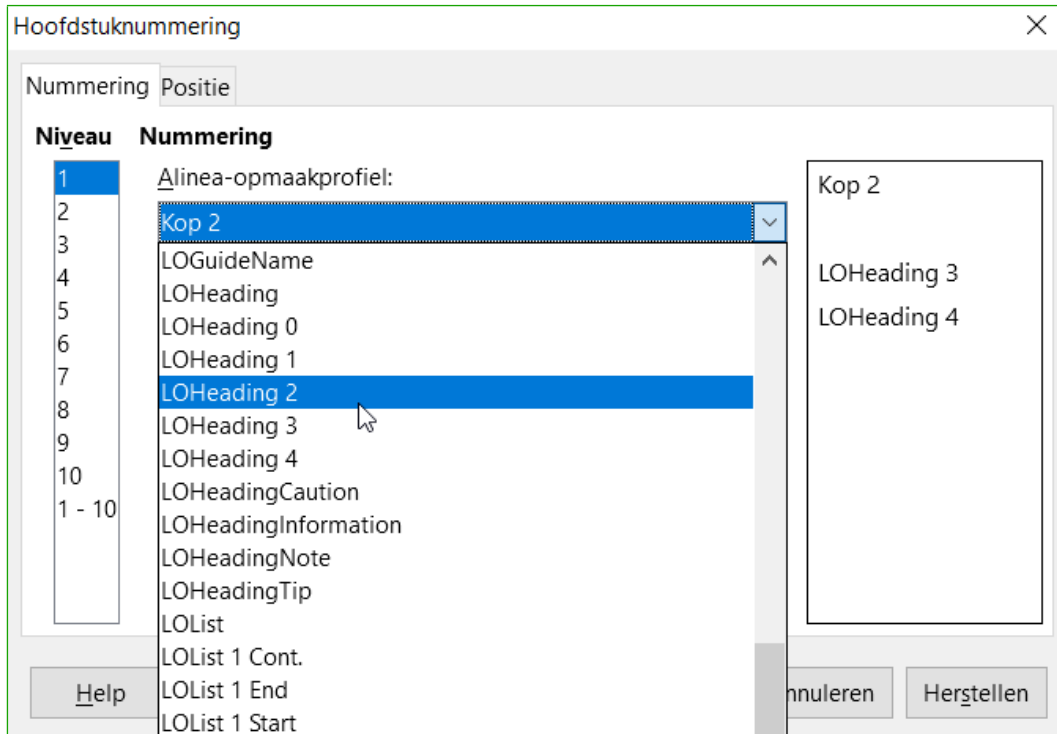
Hoofdstuknummering

Nummering Positie

Niveau
1
2
3
4
5
6
7
8
9
10
1 - 10

Nummering

Alinea-opmaakprofiel:

Kop 2

LOGuideName
LOHeading
LOHeading 0
LOHeading 1
LOHeading 2
LOHeading 3
LOHeading 4
LOHeadingCaution
LOHeadingInformation
LOHeadingNote
LOHeadingTip
LOList
LOList 1 Cont.
LOList 1 End
LOList 1 Start

Kop 2

LOHeading 3

LOHeading 4

Help

nnuleren

Herstellen